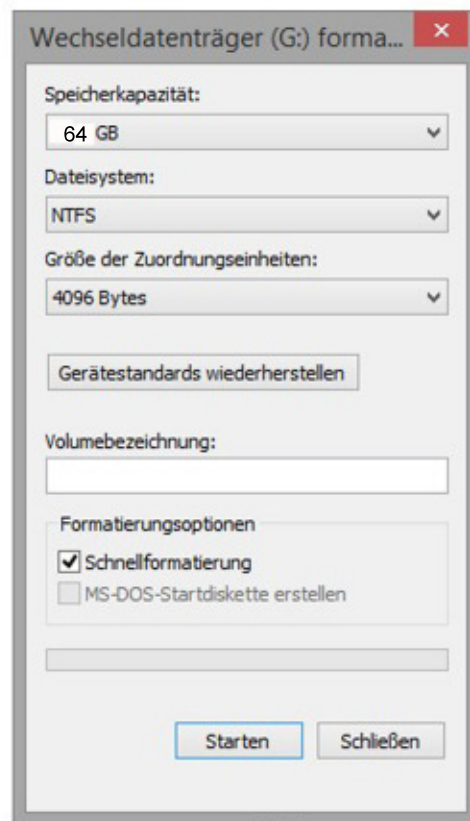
Wechseldatenträger (G:) forma...

Speicherkapazität:

64 GB

Dateisystem:

NTFS

Größe der Zuordnungseinheiten:

4096 Bytes

Gerätestandards wiederherstellen

Volumebezeichnung:

Formatierungsoptionen

Schnellformatierung

MS-DOS-Startdiskette erstellen

Starten

Schließen